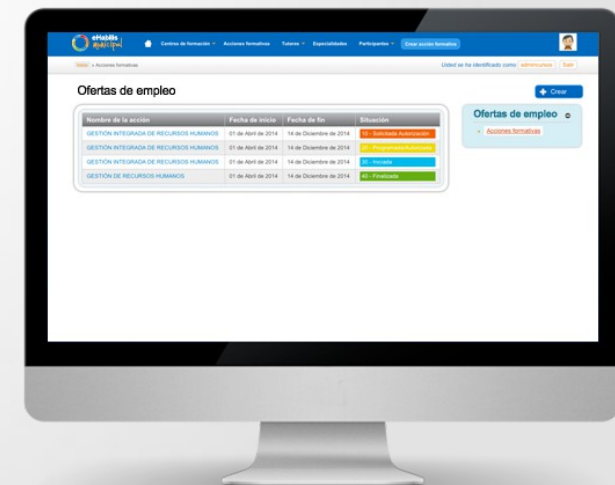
eHabilis municipal

Centros de formación ▾ Acciones formativas Tutores ▾ Especialidades Participantes ▾ Crear acción formativa

Inicio » Acciones formativas

Usted se ha identificado como: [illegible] Salir

Ofertas de empleo

+ Crear

| Nombre de la acción | Fecha de inicio | Fecha de fin | Situación |
|---|---|---|---|
| GESTIÓN INTEGRADA DE RECURSOS HUMANOS | 01 de Abril de 2014 | 14 de Diciembre de 2014 | 10 - Solicitada Autorización |
| GESTIÓN INTEGRADA DE RECURSOS HUMANOS | 01 de Abril de 2014 | 14 de Diciembre de 2014 | 20 - Programada/Autorizada |
| GESTIÓN INTEGRADA DE RECURSOS HUMANOS | 01 de Abril de 2014 | 14 de Diciembre de 2014 | 30 - Iniciada |
| GESTIÓN DE RECURSOS HUMANOS | 01 de Abril de 2014 | 14 de Diciembre de 2014 | 40 - Finalizada |

Ofertas de empleo

» Acciones formativas